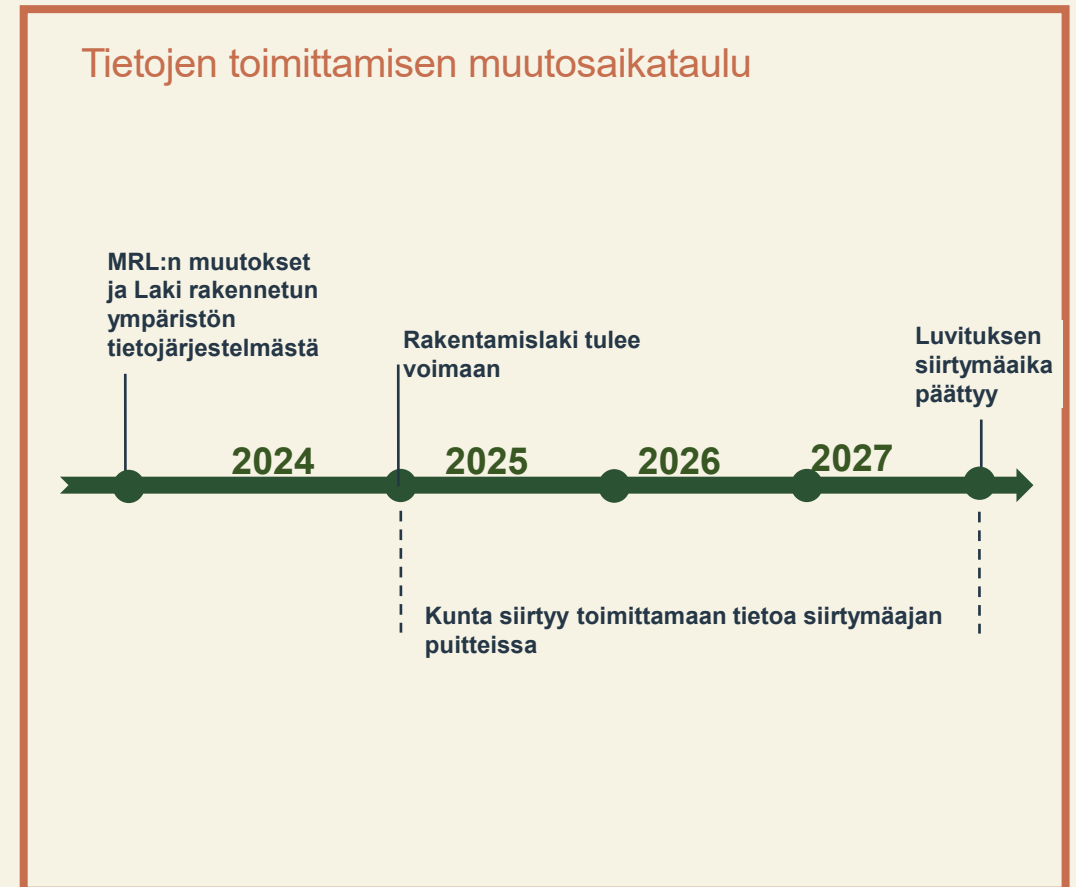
Tietojen toimittamisen muutosaikataulu

MRL:n muutokset ja Laki rakennetun ympäristön tietojärjestelmästä

Rakentamislaki tulee voimaan

Luvituksen siirtymäaika päättyy

2024

2025

2026

2027

Kunta siirtyy toimittamaan tietoa siirtymäajan puitteissa